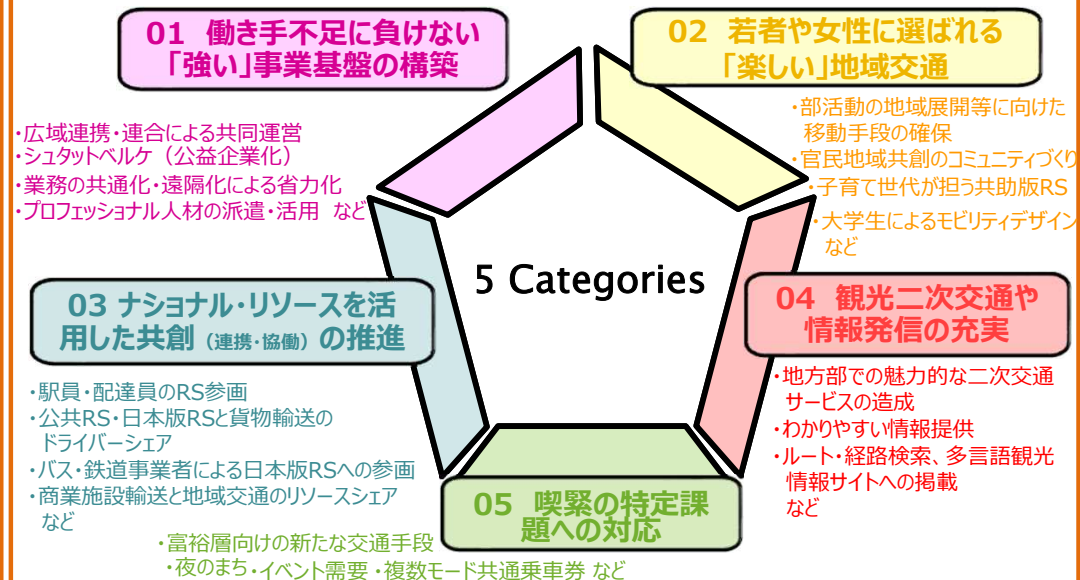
01 働き手不足に負けない「強い」事業基盤の構築

・広域連携・連合による共同運営
・シュタットベルケ（公益企業化）
・業務の共通化・遠隔化による省力化
・プロフェッショナル人材の派遣・活用 など

02 若者や女性に選ばれる「楽しい」地域交通

・部活動の地域展開等に向けた移動手段の確保
・官民地域共創のコミュニティづくり
・子育て世代が担う共助版RS
・大学生によるモビリティデザイン など

5 Categories

03 ナショナル・リソースを活用した共創（連携・協働）の推進

・駅員・配達員のRS参画
・公共RS・日本版RSと貨物輸送のドライバーシェア
・バス・鉄道事業者による日本版RSへの参画
・商業施設輸送と地域交通のリソースシェア など

04 観光二次交通や情報発信の充実

・地方部での魅力的な二次交通サービスの造成
・わかりやすい情報提供
・ルート・経路検索、多言語観光情報サイトへの掲載 など

05 喫緊の特定課題への対応

・富裕層向けの新たな交通手段
・夜のまち・イベント需要 ・複数モード共通乗車券 など